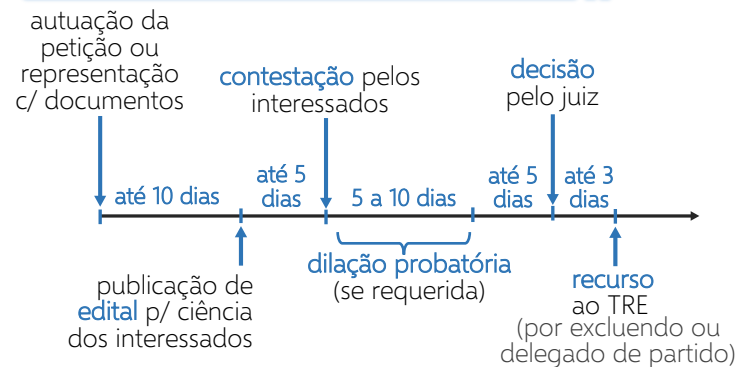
autuação da petição ou representação c/ documentos

contestação pelos interessados

decisão pelo juiz

até 10 dias

até 5 dias

5 a 10 dias

até 5 dias

até 3 dias

publicação de edital p/ ciência dos interessados

dilação probatória (se requerida)

recurso ao TRE (por excluendo ou delegado de partido)